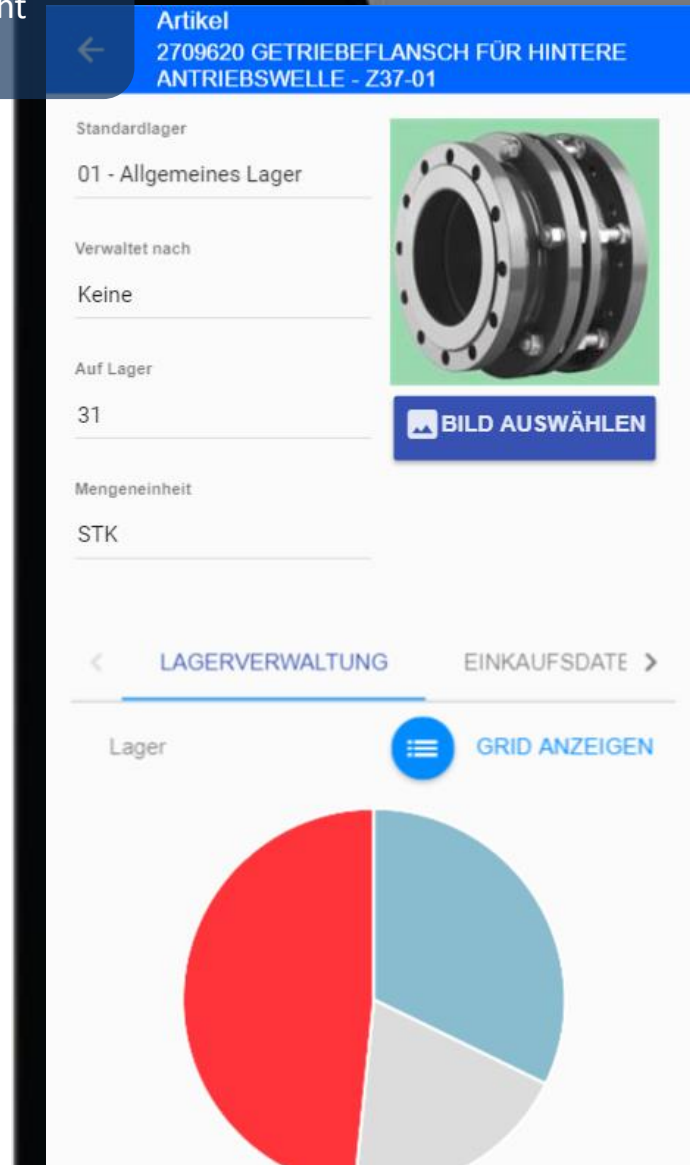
nt

Artikel
2709620 GETRIEBEFLANSCH FÜR HINTERE ANTRIEBSWELLE - Z37-01

Standardlager
01 - Allgemeines Lager

Verwaltet nach
Keine

Auf Lager
31

Mengeneinheit
STK

BILD AUSWÄHLEN

LAGERVERWALTUNG EINKAUFSDATE

Lager

GRID ANZEIGEN